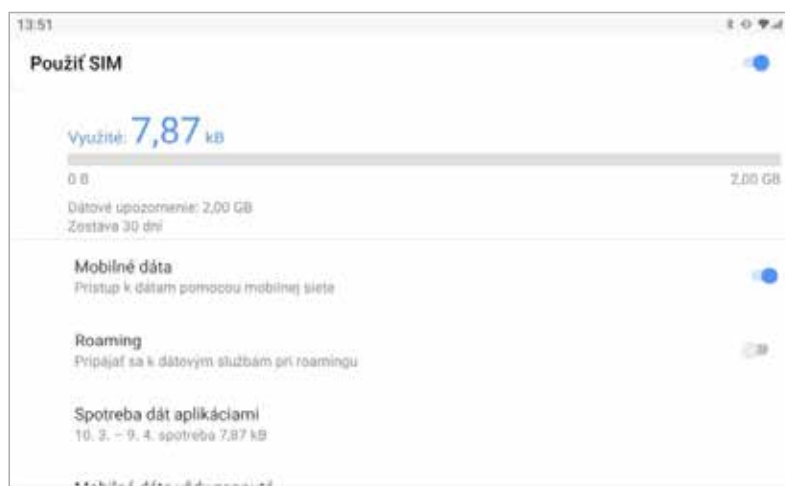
13:51

Použiť SIM

Využité: 7,87 kB

0 B

2,00 GB

Dátové upozornenie: 2,00 GB
Zostáva 30 dní

Mobilné dáta
Prístup k dátam pomocou mobilnej siete

Roaming
Pripájať sa k dátovým službám pri roamingu

Spotreba dát aplikáciami
10. 3. – 9. 4. spotreba 7,87 kB

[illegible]